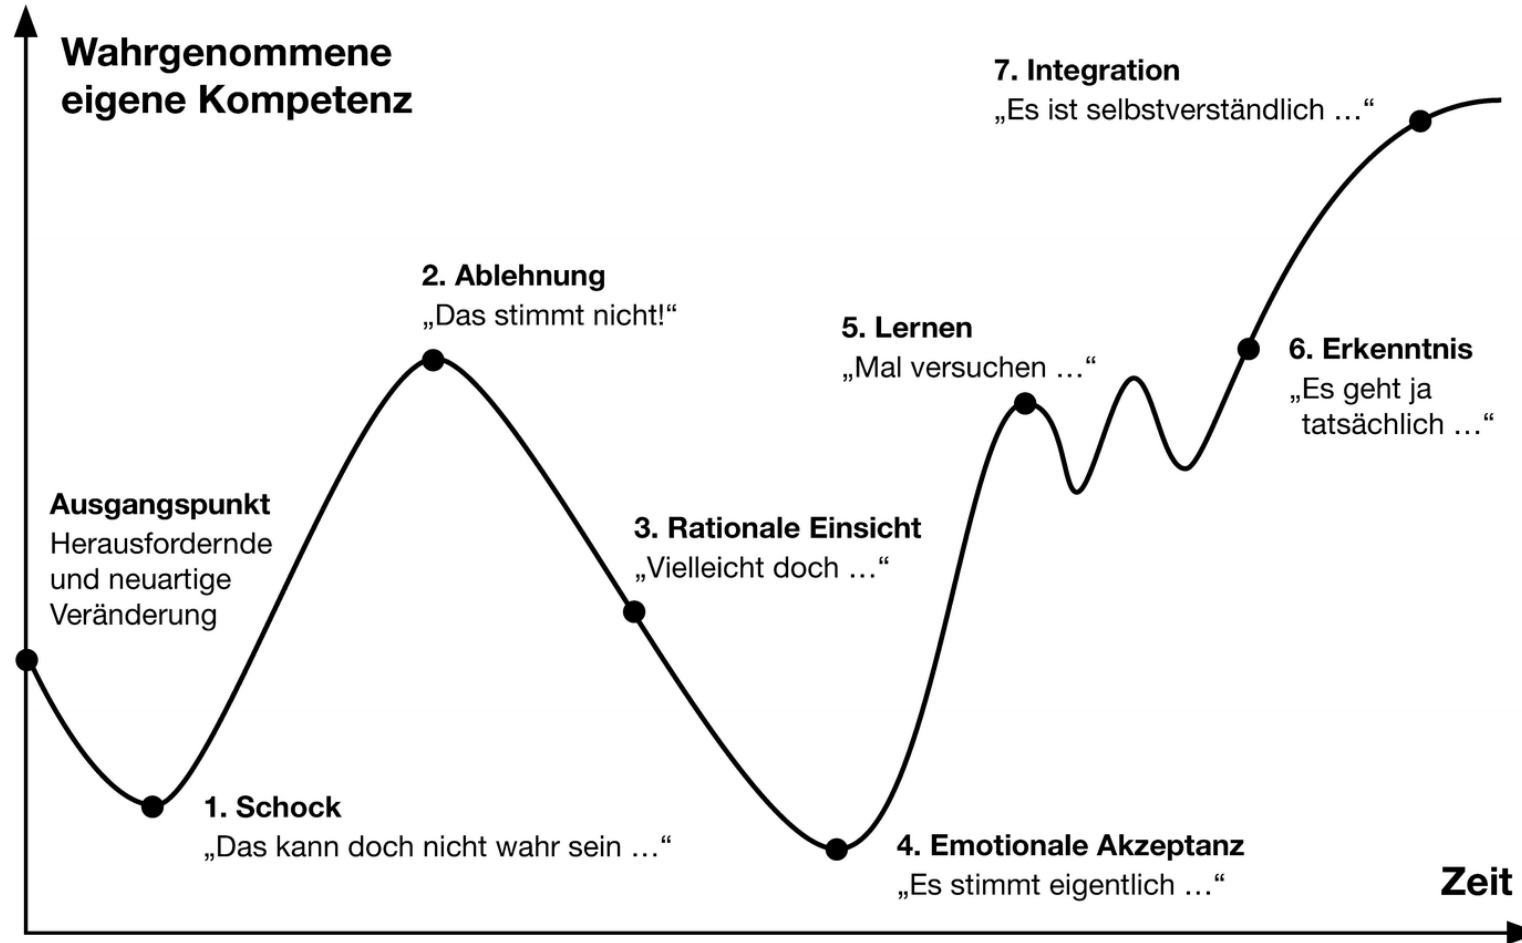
Wahrgenommene eigene Kompetenz

7. Integration
„Es ist selbstverständlich …"

2. Ablehnung
„Das stimmt nicht!"

5. Lernen
„Mal versuchen …"

6. Erkenntnis
„Es geht ja tatsächlich …"

Ausgangspunkt
Herausfordernde und neuartige Veränderung

3. Rationale Einsicht
„Vielleicht doch …"

1. Schock
„Das kann doch nicht wahr sein …"

4. Emotionale Akzeptanz
„Es stimmt eigentlich …"

Zeit